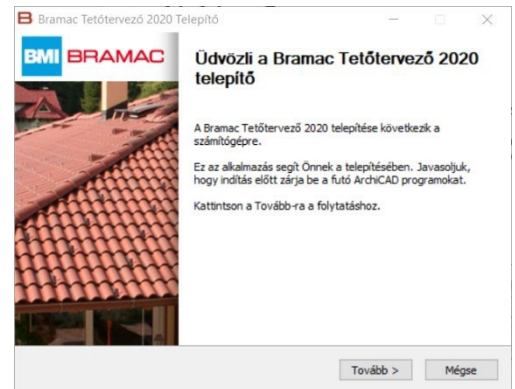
Bramac Tetőtervező 2020 Telepítő

BMI BRAMAC

Üdvözli a Bramac Tetőtervező 2020 telepítő

A Bramac Tetőtervező 2020 telepítése következik a számítógépre.

Ez az alkalmazás segít Önnek a telepítésében. Javasoljuk, hogy indítás előtt zárja be a futó ArchiCAD programokat.

Kattintson a Tovább-ra a folytatáshoz.

Tovább >

Mégse